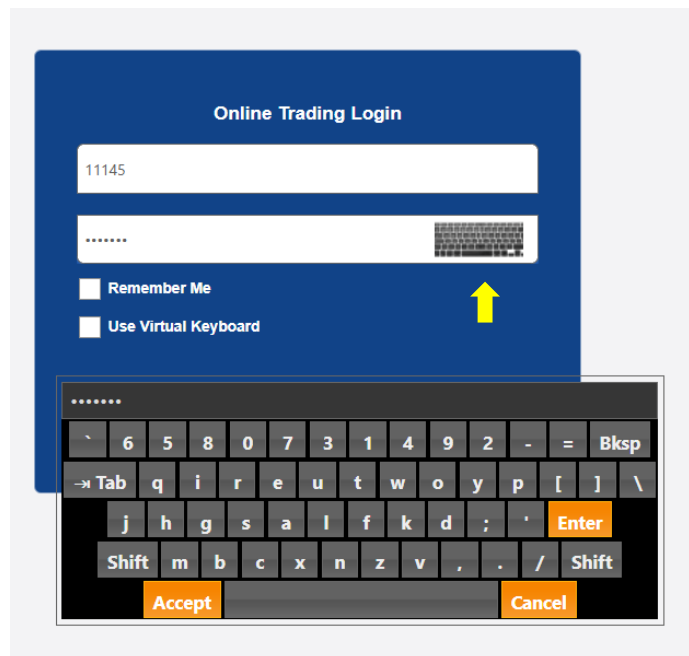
Online Trading Login

11145

•••••••

Remember Me

Use Virtual Keyboard

•••••••

` 6 5 8 0 7 3 1 4 9 2 - = Bksp

⇥ Tab q i r e u t w o y p [ ] \

j h g s a l f k d ; ' Enter

Shift m b c x n z v , . / Shift

Accept Cancel